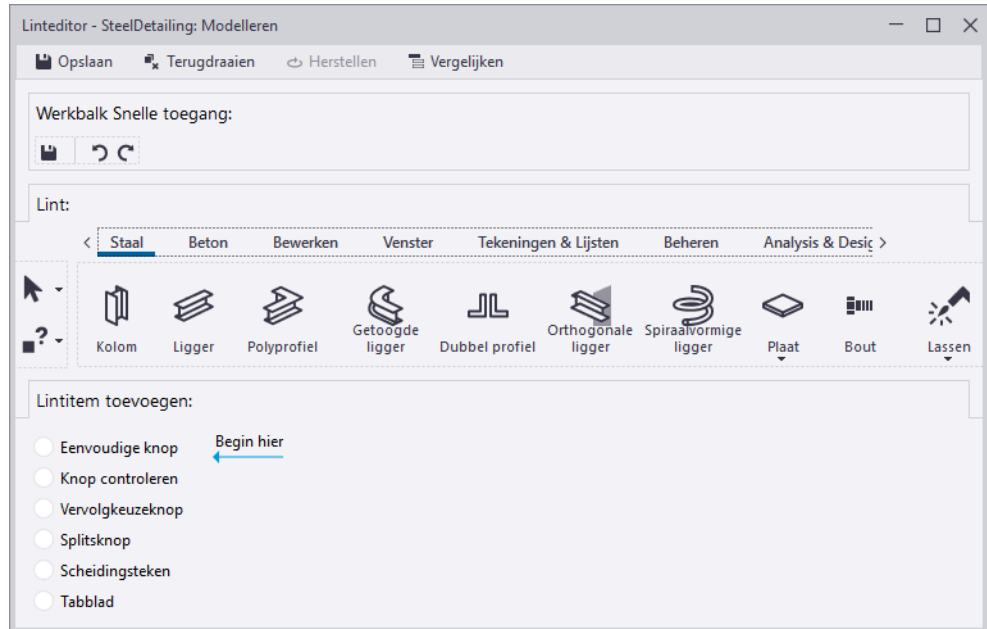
Linteditor - SteelDetailing: Modelleren

Opslaan Terugdraaien Herstellen Vergelijken

Werkbalk Snelle toegang:

Lint:

Staal Beton Bewerken Venster Tekeningen & Lijsten Beheren Analysis & Desi

Kolom Ligger Polyprofiel Getoogde ligger Dubbel profiel Orthogonale ligger Spiraalvormige ligger Plaat Bout Lassen

Lintitem toevoegen:

Eenvoudige knop

Begin hier

Knop controleren

Vervolgkeuzeknop

Splitsknop

Scheidingsteken

Tabblad